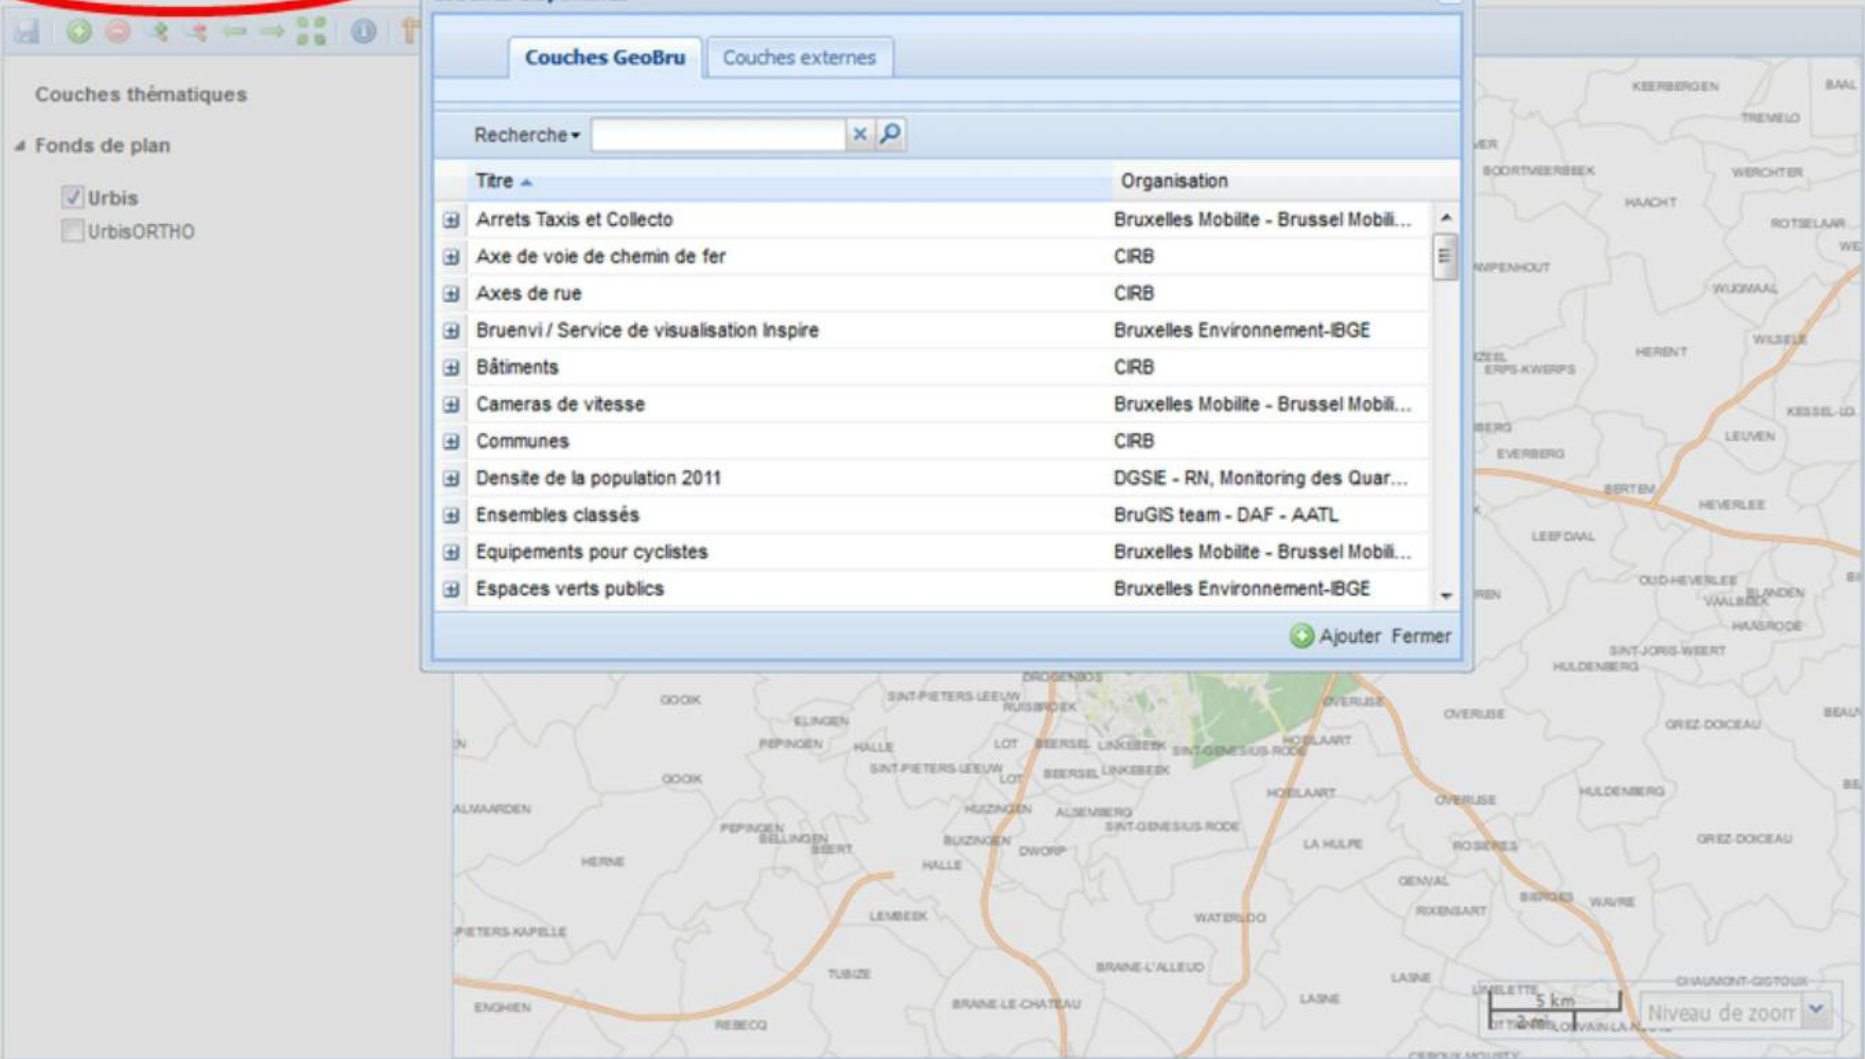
Couches thématiques

Fonds de plan

Urbis

UrbisORTHO

Couches GeoBru | Couches externes

Recherche

| Titre | Organisation |
|---|---|
| Arrets Taxis et Collecto | Bruxelles Mobilite - Brussel Mobili... |
| Axe de voie de chemin de fer | CIRB |
| Axes de rue | CIRB |
| Bruenvi / Service de visualisation Inspire | Bruxelles Environnement-IBGE |
| Bâtiments | CIRB |
| Cameras de vitesse | Bruxelles Mobilite - Brussel Mobili... |
| Communes | CIRB |
| Densite de la population 2011 | DGSIE - RN, Monitoring des Quar... |
| Ensembles classés | BruGIS team - DAF - AATL |
| Equipements pour cyclistes | Bruxelles Mobilite - Brussel Mobili... |
| Espaces verts publics | Bruxelles Environnement-IBGE |

Ajouter Fermer

KEERBERGEN
TREMELO
BOORTMEERBEEK
WERCHTER
HAACHT
ROTSELAAR
WIJGMAAL
HERENT
WILSELE
ERPS-KWERPS
KESSEL-LO
LEUVEN
EVERBERG
BERTEM
HEVERLEE
LEEFDAAL
OUD-HEVERLEE
BLANDEN
VAALBEEK
HAASRODE
SINT-JORIS-WEERT
HULDENBERG
OVERIJSE
GREZ-DOICEAU
DROGENBOS
GOOIK
SINT-PIETERS-LEEUW
RUISBROEK
ELINGEN
PEPINGEN
HALLE
LOT
BEERSEL
LINKEBEEK
SINT-GENESIUS-RODE
HOEILAART
HUIZINGEN
ALSEMBERG
ALMAARDEN
BELLINGEN
BUIZINGEN
DWORP
HERNE
LA HULPE
ROSIERES
GENVAL
RIXENSART
WAVRE
LEMBEEK
WATERLOO
PIETERS-KAPELLE
TUBIZE
BRAINE-L'ALLEUD
LASNE
ENGHIEN
REBECQ
BRAINE-LE-CHATEAU
CHAUMONT-GISTOUX
OTTIGNIES-LOUVAIN-LA-NEUVE
5 km
2 mi
Niveau de zoom